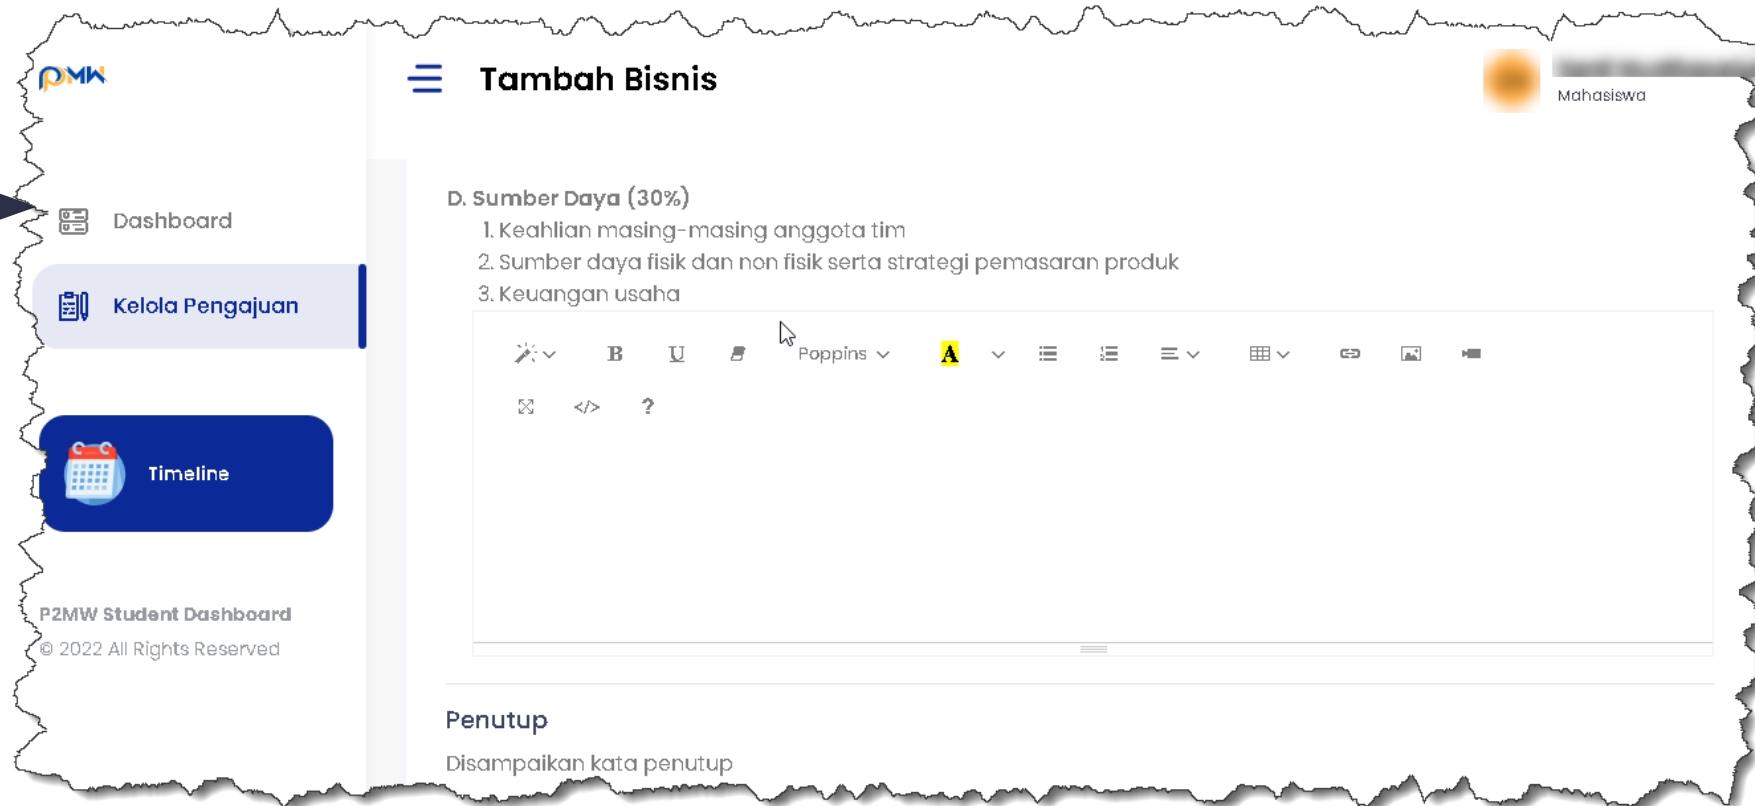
P2MW

Tambah Bisnis

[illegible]
Mahasiswa

Dashboard

Kelola Pengajuan

Timeline

P2MW Student Dashboard
© 2022 All Rights Reserved

D. Sumber Daya (30%)
1. Keahlian masing-masing anggota tim
2. Sumber daya fisik dan non fisik serta strategi pemasaran produk
3. Keuangan usaha

B U Poppins A ?

Penutup

Disampaikan kata penutup